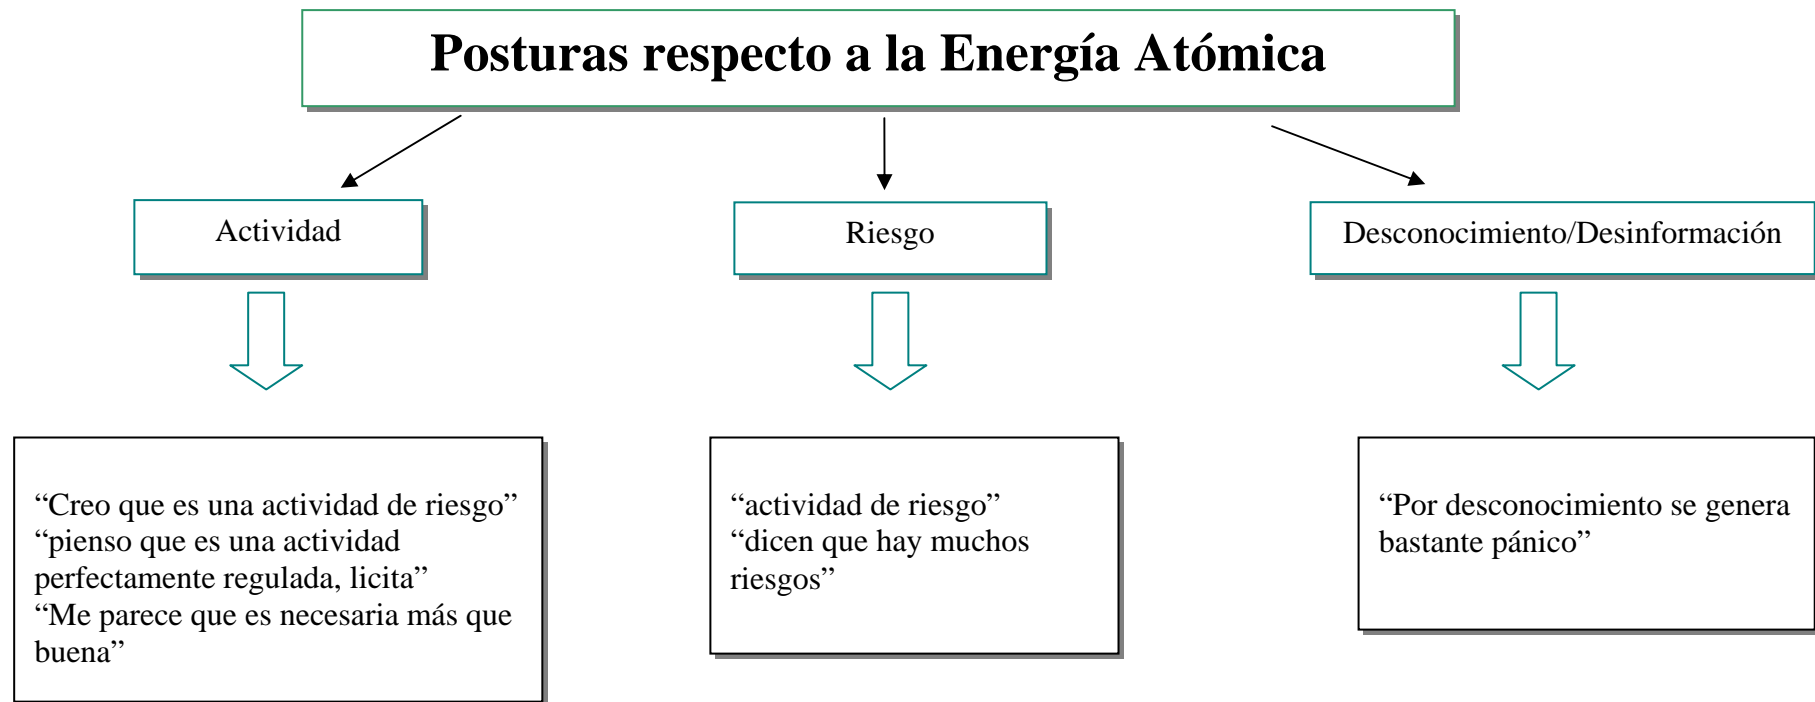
Posturas respecto a la Energía Atómica

Actividad

Riesgo

Desconocimiento/Desinformación

“Creo que es una actividad de riesgo”
“pienso que es una actividad perfectamente regulada, licita”
“Me parece que es necesaria más que buena”

“actividad de riesgo”
“dicen que hay muchos riesgos”

“Por desconocimiento se genera bastante pánico”